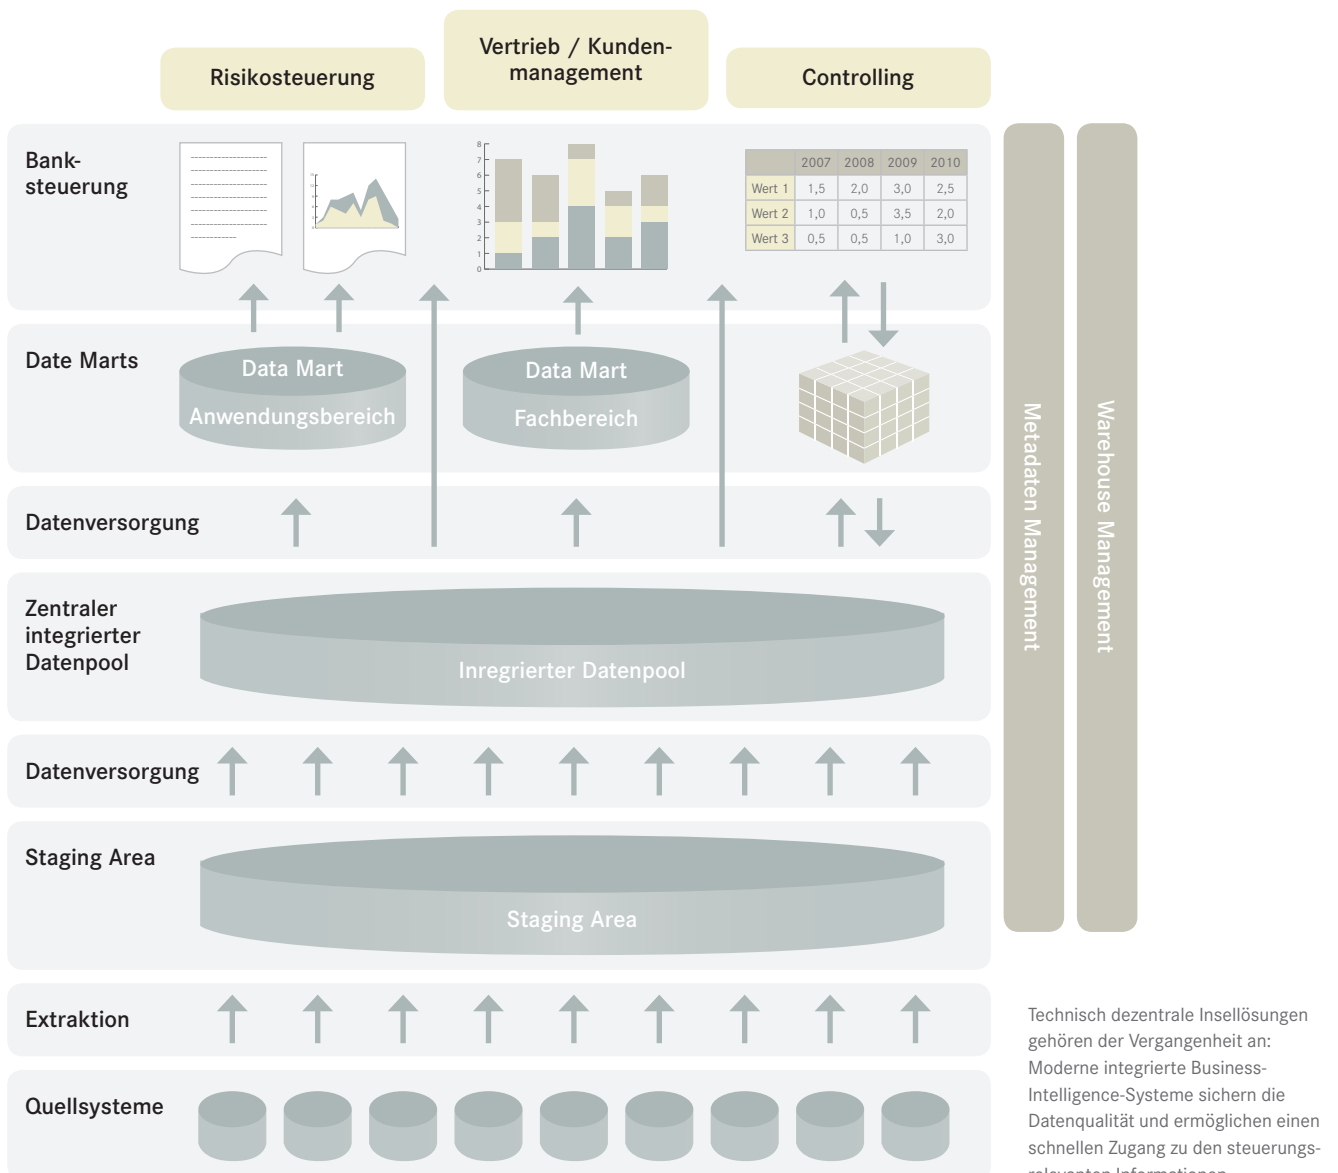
Risikosteuerung

Vertrieb / Kundenmanagement

Controlling

Banksteuerung

8 7 6 5 4 3 2 1 0

|  | 2007 | 2008 | 2009 | 2010 |
|---|---|---|---|---|
| Wert 1 | 1,5 | 2,0 | 3,0 | 2,5 |
| Wert 2 | 1,0 | 0,5 | 3,5 | 2,0 |
| Wert 3 | 0,5 | 0,5 | 1,0 | 3,0 |

Date Marts

Data Mart Anwendungsbereich

Data Mart Fachbereich

Datenversorgung

Zentraler integrierter Datenpool

Inregrierter Datenpool

Datenversorgung

Staging Area

Staging Area

Extraktion

Quellsysteme

Metadaten Management

Warehouse Management

Technisch dezentrale Insellösungen gehören der Vergangenheit an: Moderne integrierte Business-Intelligence-Systeme sichern die Datenqualität und ermöglichen einen schnellen Zugang zu den steuerungs- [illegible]